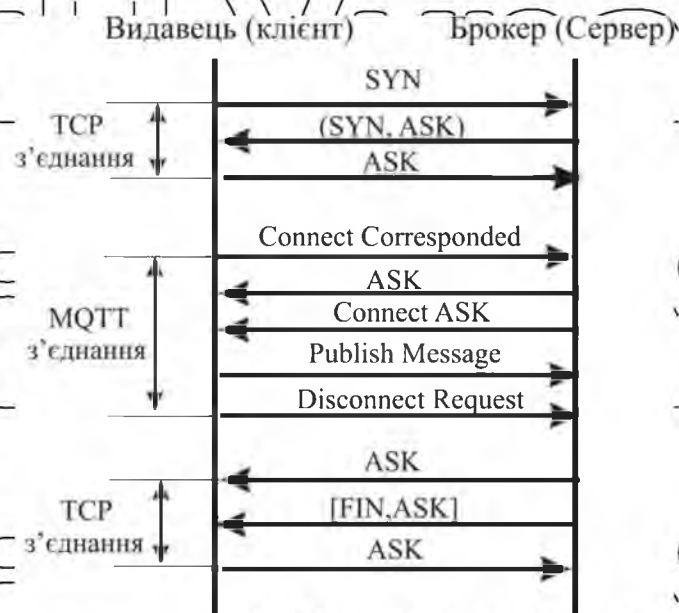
Видавець (клієнт)

Брокер (Сервер)

SYN

TCP з'єднання

(SYN, ASK)

ASK

Connect Corresponded

ASK

MQTT з'єднання

Connect ASK

Publish Message

Disconnect Request

ASK

TCP з'єднання

[FIN,ASK]

ASK